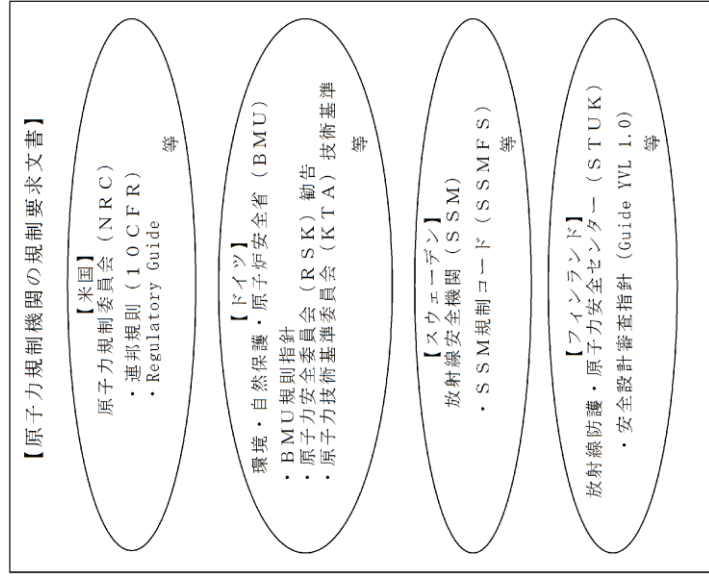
【原子力規制機関の規制要求文書】

【米国】
原子力規制委員会（NRC）
・連邦規則（10CFR）
・Regulatory Guide
等

【ドイツ】
環境・自然保護・原子炉安全省（BMU）
・BMU規則指針
・原子力安全委員会（RSK）勧告
・原子力技術基準委員会（KTA）技術基準
等

【スウェーデン】
放射線安全機関（SSM）
・SSM規制コード（SSMFS）
等

【フィンランド】
放射線防護・原子力安全センター（STUK）
・安全設計審査指針（Guide YVL 1.0）
等